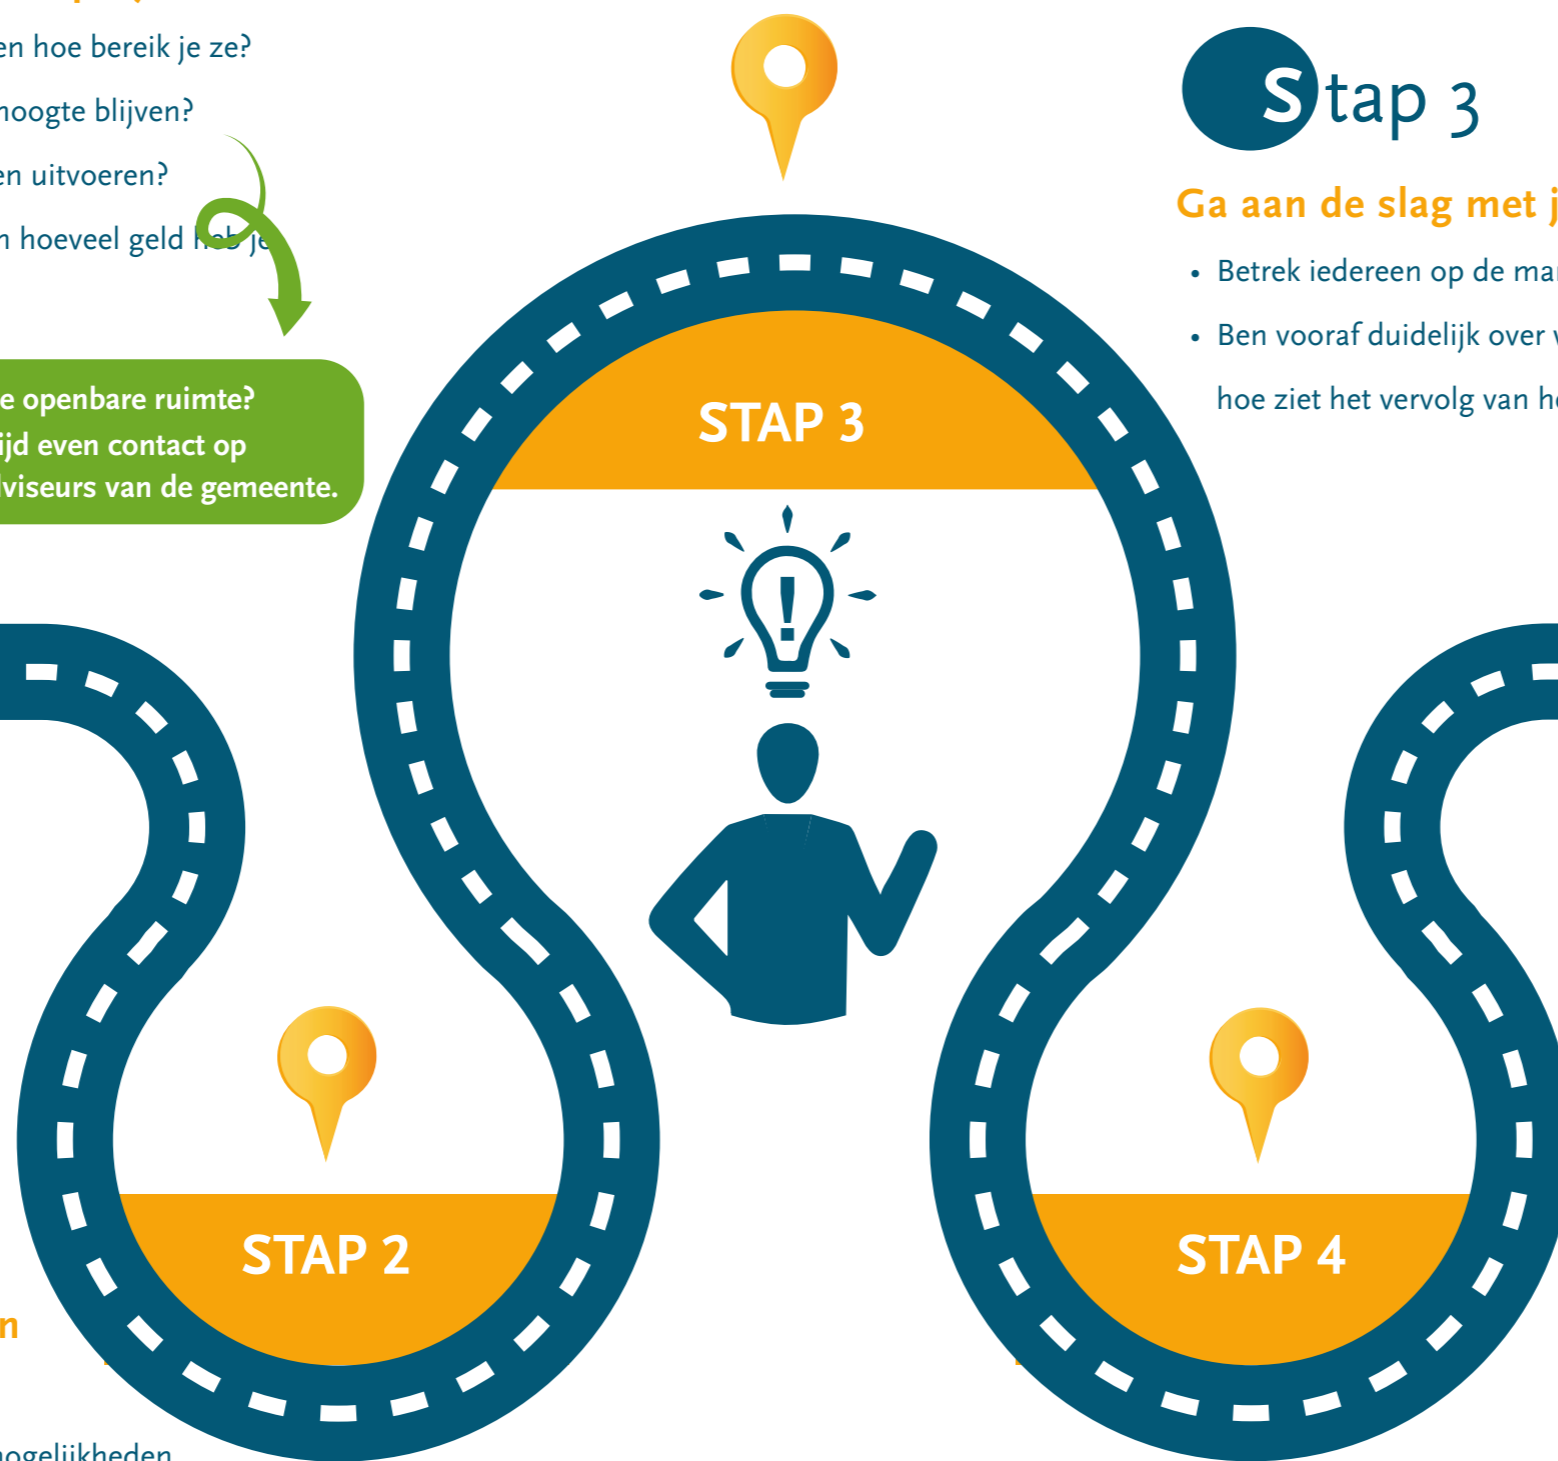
en hoe bereik je ze?

hoogte blijven?

en uitvoeren?

n hoeveel geld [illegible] je

e openbare ruimte?
ijd even contact op
viseurs van de gemeente.

Stap 3

Ga aan de slag met j

• Betrek iedereen op de ma

• Ben vooraf duidelijk over

hoe ziet het vervolg van h

STAP 3

STAP 2

STAP 4

n

ogelijkheden